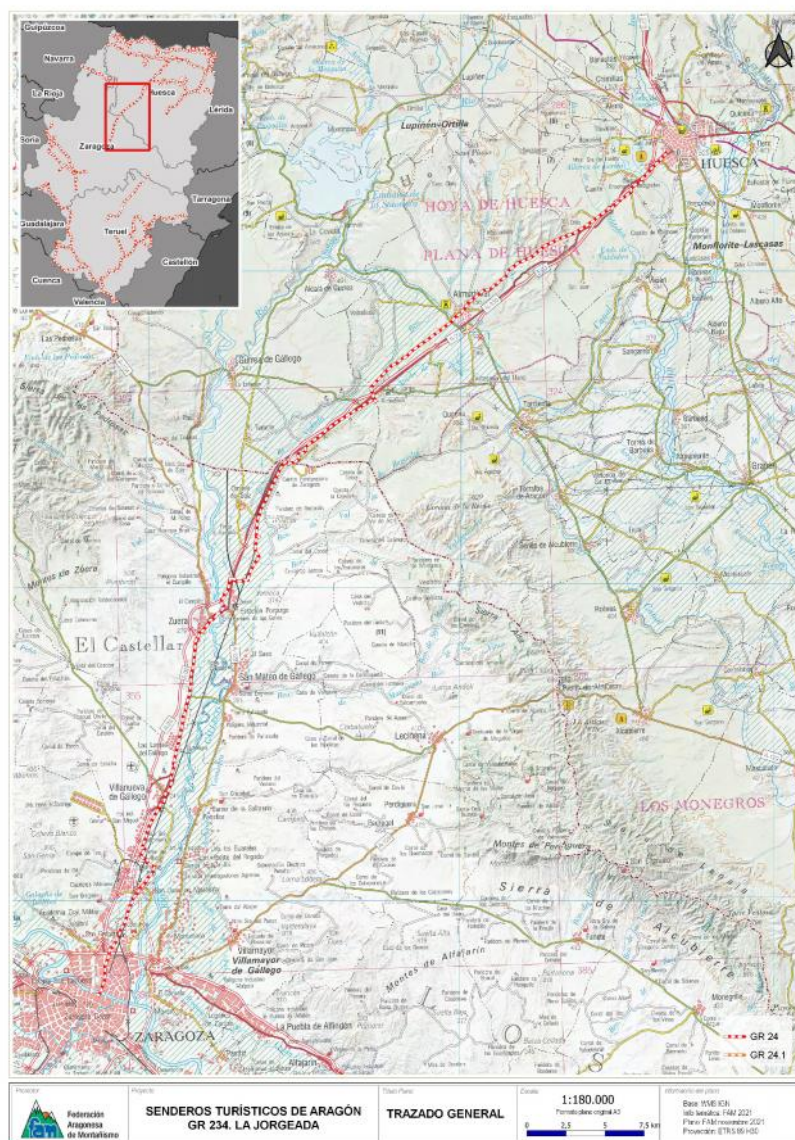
Guipúzcoa
Navarra
Huesca
La Rioja
Lérida
Soria
Zaragoza
Tarragona
Guadalajara
Teruel
Castellón
Cuenca
Valencia

Lupiñén-Ortilla
HUESCA
HOYA DE HUESCA
PLANA DE HUESCA
Monflorite-Lascasas
Almudévar
Gurrea de Gállego
Tardienta
Montes de Zuera
El Castellar
Zuera
San Mateo de Gállego
Leciñena
Villanueva de Gállego
Perdiguera
LOS MONEGROS
Montes de Perdiguera
Sierra de Alcubierre
Villamayor de Gállego
Montes de Alfajarín
La Puebla de Alfindén
ZARAGOZA

GR 24
GR 24.1

Promotor
Federación Aragonesa de Montañismo
Proyecto
SENDEROS TURÍSTICOS DE ARAGÓN
GR 234. LA JORGEADA
Título Plano
TRAZADO GENERAL
Escala
1:180.000
Formato plano original A3
0 2,5 5 7,5 km
Información del plano
Base: WMS IGN
Info temática: FAM 2021
Plano FAM noviembre 2021
Proyección: ETRS 89 H30